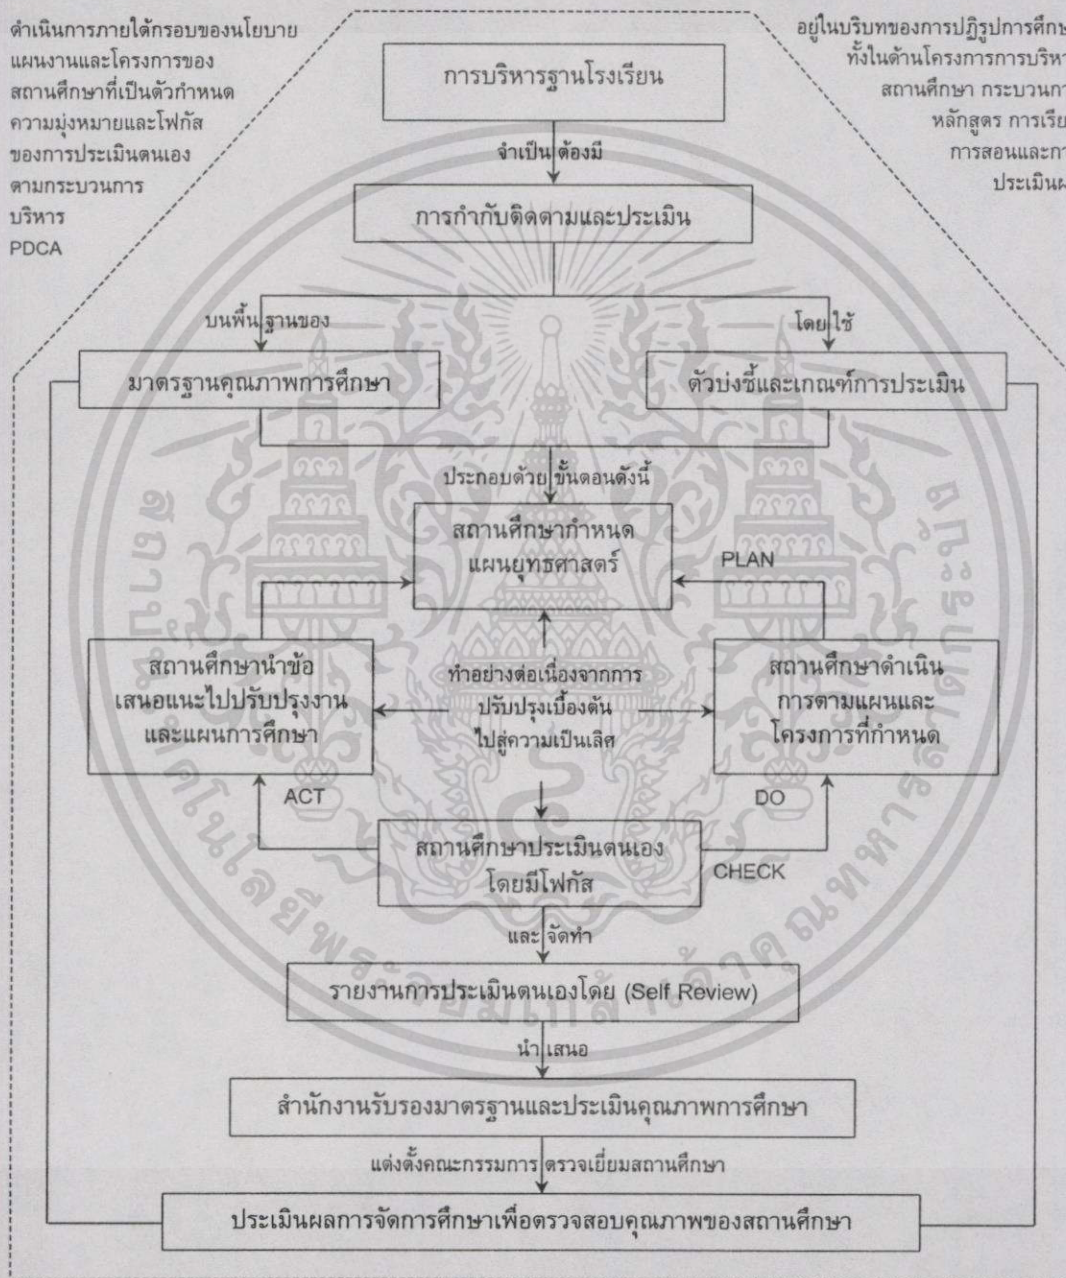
ดำเนินการภายใต้กรอบของนโยบาย แผนงานและโครงการของสถานศึกษาที่เป็นตัวกำหนดความมุ่งหมายและโฟกัสของการประเมินตนเองตามกระบวนการบริหาร PDCA

อยู่ในบริบทของการปฏิรูปการศึก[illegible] ทั้งในด้านโครงการการบริห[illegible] สถานศึกษา กระบวนก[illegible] หลักสูตร การเรีย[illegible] การสอนและก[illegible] ประเมินผ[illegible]

การบริหารฐานโรงเรียน

จำเป็น ต้องมี

การกำกับติดตามและประเมิน

บนพื้นฐานของ

โดยใช้

มาตรฐานคุณภาพการศึกษา

ตัวบ่งชี้และเกณฑ์การประเมิน

ประกอบด้วย ขั้นตอนดังนี้

สถานศึกษากำหนดแผนยุทธศาสตร์

PLAN

สถานศึกษานำข้อเสนอแนะไปปรับปรุงงานและแผนการศึกษา

ทำอย่างต่อเนื่องจากการปรับปรุงเบื้องต้นไปสู่ความเป็นเลิศ

สถานศึกษาดำเนินการตามแผนและโครงการที่กำหนด

ACT

DO

สถานศึกษาประเมินตนเองโดยมีโฟกัส

CHECK

และ จัดทำ

รายงานการประเมินตนเองโดย (Self Review)

นำ เสนอ

สำนักงานรับรองมาตรฐานและประเมินคุณภาพการศึกษา

แต่งตั้งคณะกรรมการ ตรวจเยี่ยมสถานศึกษา

ประเมินผลการจัดการศึกษาเพื่อตรวจสอบคุณภาพของสถานศึกษา